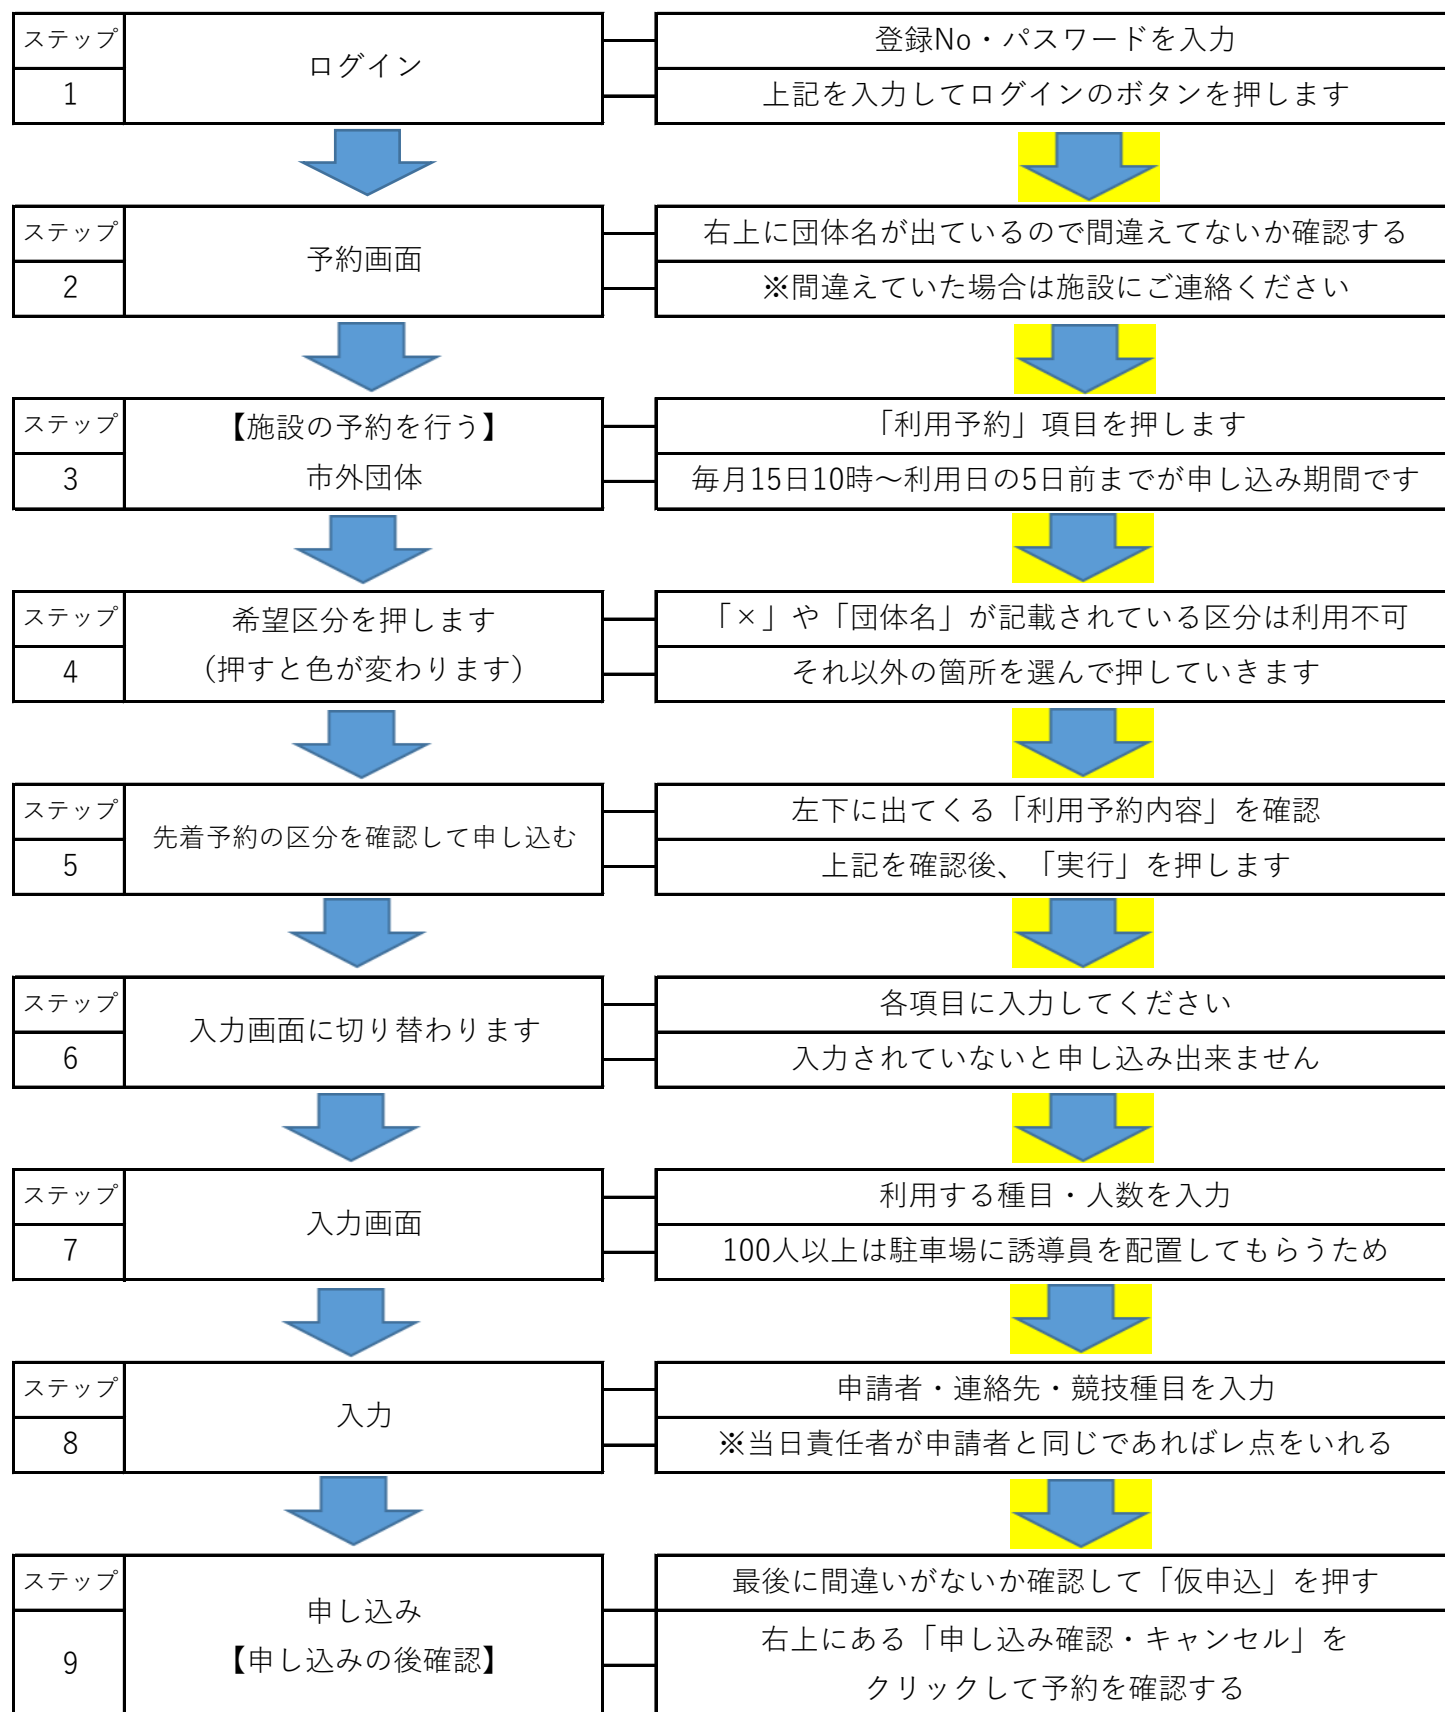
ステップ
1
ログイン
登録No・パスワードを入力
上記を入力してログインのボタンを押します

ステップ
2
予約画面
右上に団体名が出ているので間違えてないか確認する
※間違えていた場合は施設にご連絡ください

ステップ
3
【施設の予約を行う】
市外団体
「利用予約」項目を押します
毎月15日10時～利用日の5日前までが申し込み期間です

ステップ
4
希望区分を押します
（押すと色が変わります）
「×」や「団体名」が記載されている区分は利用不可
それ以外の箇所を選んで押していきます

ステップ
5
先着予約の区分を確認して申し込む
左下に出てくる「利用予約内容」を確認
上記を確認後、「実行」を押します

ステップ
6
入力画面に切り替わります
各項目に入力してください
入力されていないと申し込み出来ません

ステップ
7
入力画面
利用する種目・人数を入力
100人以上は駐車場に誘導員を配置してもらうため

ステップ
8
入力
申請者・連絡先・競技種目を入力
※当日責任者が申請者と同じであればレ点をいれる

ステップ
9
申し込み
【申し込みの後確認】
最後に間違いがないか確認して「仮申込」を押す
右上にある「申し込み確認・キャンセル」を
クリックして予約を確認する